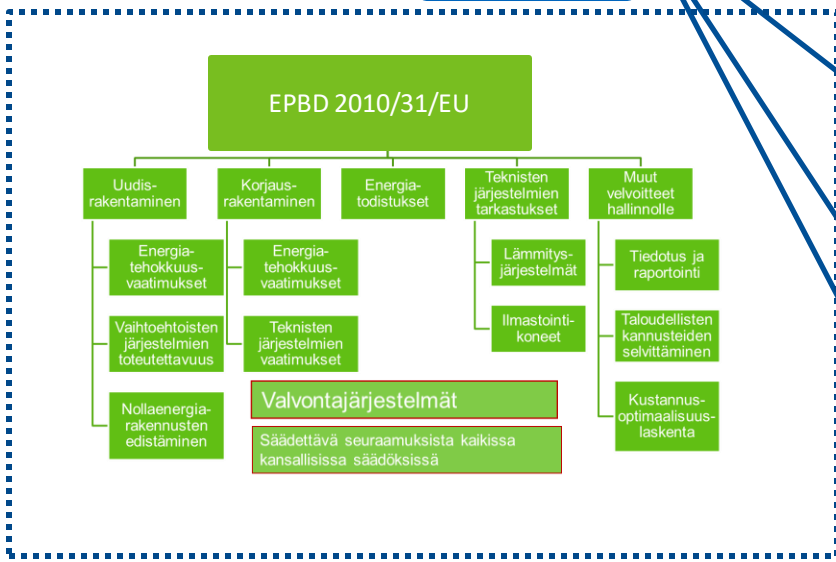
EPBD 2010/31/EU

Uudisrakentaminen

Energiatehokkuusvaatimukset

Vaihtoehtoisten järjestelmien toteutettavuus

Nollaenergiarakennusten edistäminen

Korjausrakentaminen

Energiatehokkuusvaatimukset

Teknisten järjestelmien vaatimukset

Energiatodistukset

Teknisten järjestelmien tarkastukset

Lämmitysjärjestelmät

Ilmastointikoneet

Muut velvoitteet hallinnolle

Tiedotus ja raportointi

Taloudellisten kannusteiden selvittäminen

Kustannusoptimaalisuuslaskenta

Valvontajärjestelmät

Säädettävä seuraamuksista kaikissa kansallisissa säädöksissä